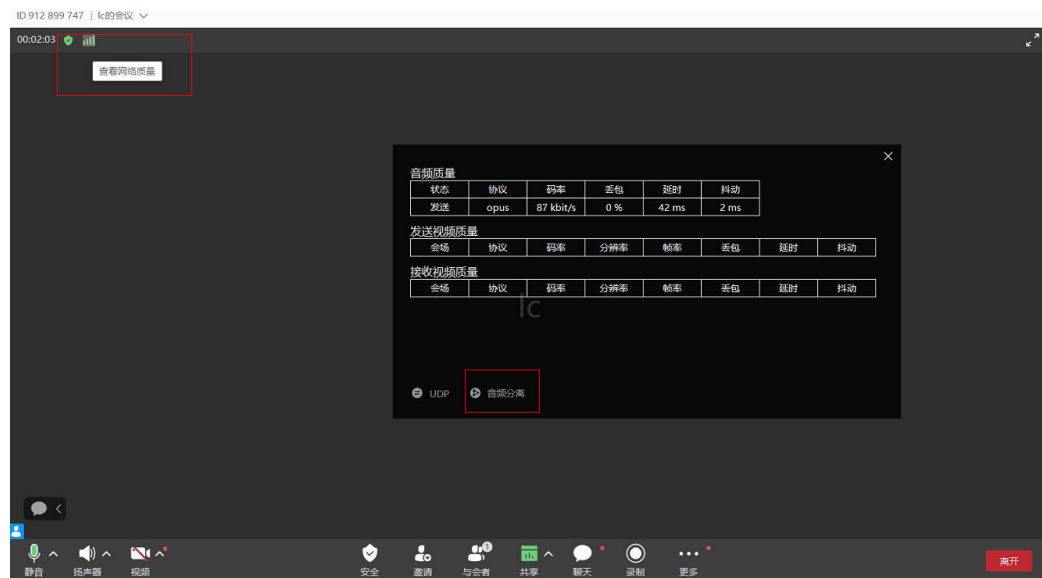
ID 912 899 747 | lc的会议

00:02:03

查看网络质量

音频质量

| 状态 | 协议 | 码率 | 丢包 | 延时 | 抖动 |
|---|---|---|---|---|---|
| 发送 | opus | 87 kbit/s | 0 % | 42 ms | 2 ms |

发送视频质量

| 会场 | 协议 | 码率 | 分辨率 | 帧率 | 丢包 | 延时 | 抖动 |
|---|---|---|---|---|---|---|---|

接收视频质量

| 会场 | 协议 | 码率 | 分辨率 | 帧率 | 丢包 | 延时 | 抖动 |
|---|---|---|---|---|---|---|---|

lc

UDP

音频分离

静音 扬声器 视频 安全 邀请 与会者 1 共享 聊天 录制 更多 离开